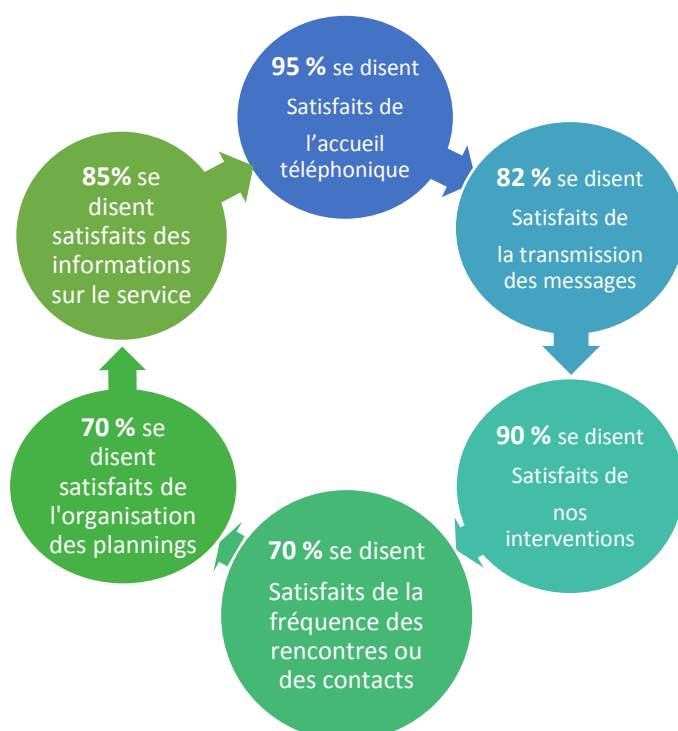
95 % se disent Satisfaits de l’accueil téléphonique

82 % se disent Satisfaits de la transmission des messages

90 % se disent Satisfaits de nos interventions

70 % se disent Satisfaits de la fréquence des rencontres ou des contacts

70 % se disent satisfaits de l'organisation des plannings

85% se disent satisfaits des informations sur le service